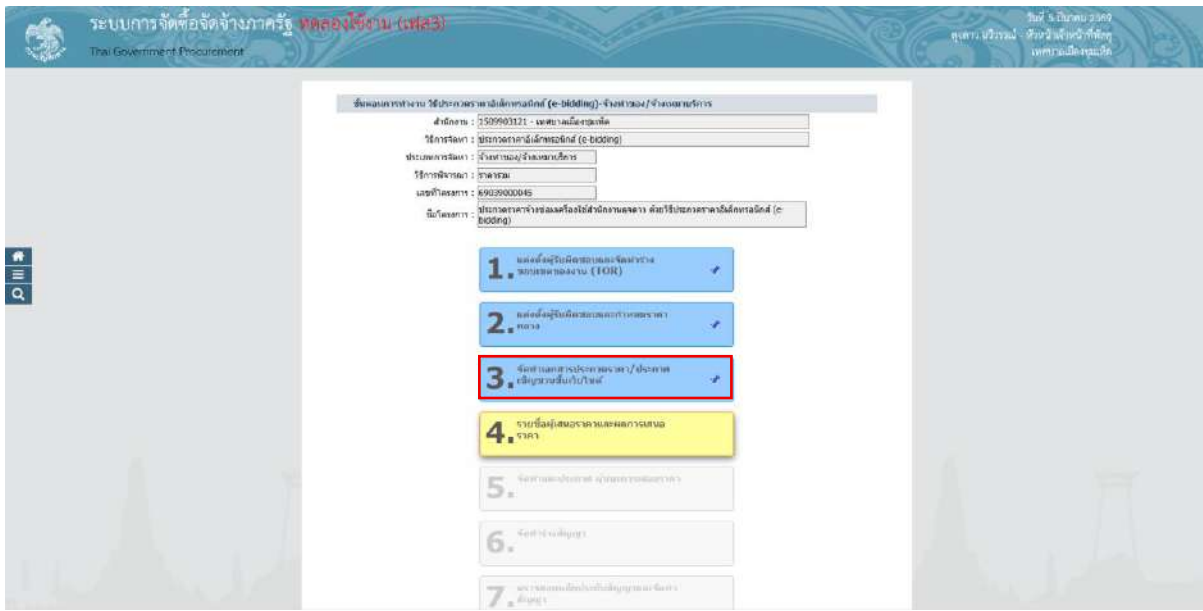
ระบบการจัดซื้อจัดจ้างภาครัฐ ทดลองใช้งาน (เฟส3)
Thai Government Procurement

วันที่ 5 มีนาคม 2569
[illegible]
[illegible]

ขั้นตอนการทำงาน วิธีประกวดราคาอิเล็กทรอนิกส์ (e-bidding)-จ้างทำของ/จ้างเหมาบริการ

สำนักงาน : 1509903121 - เทศบาลเมือง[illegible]
วิธีการจัดหา : ประกวดราคาอิเล็กทรอนิกส์ (e-bidding)
ประเภทการจัดหา : จ้างทำของ/จ้างเหมาบริการ
วิธีการพิจารณา : ราคารวม
เลขที่โครงการ : 69039000045
ชื่อโครงการ : ประกวดราคาจ้างซ่อมเครื่องใช้สำนักงาน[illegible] ด้วยวิธีประกวดราคาอิเล็กทรอนิกส์ (e-bidding)

1. แต่งตั้งผู้รับผิดชอบและจัดทำร่างขอบเขตของงาน (TOR)
2. แต่งตั้งผู้รับผิดชอบและกำหนดราคากลาง
3. จัดทำเอกสารประกวดราคา/ประกาศเชิญชวนขึ้นเว็บไซต์
4. รายชื่อผู้เสนอราคาและผลการเสนอราคา
5. จัดทำและประกาศ ผู้ชนะการเสนอราคา
6. จัดทำร่างสัญญา
7. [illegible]